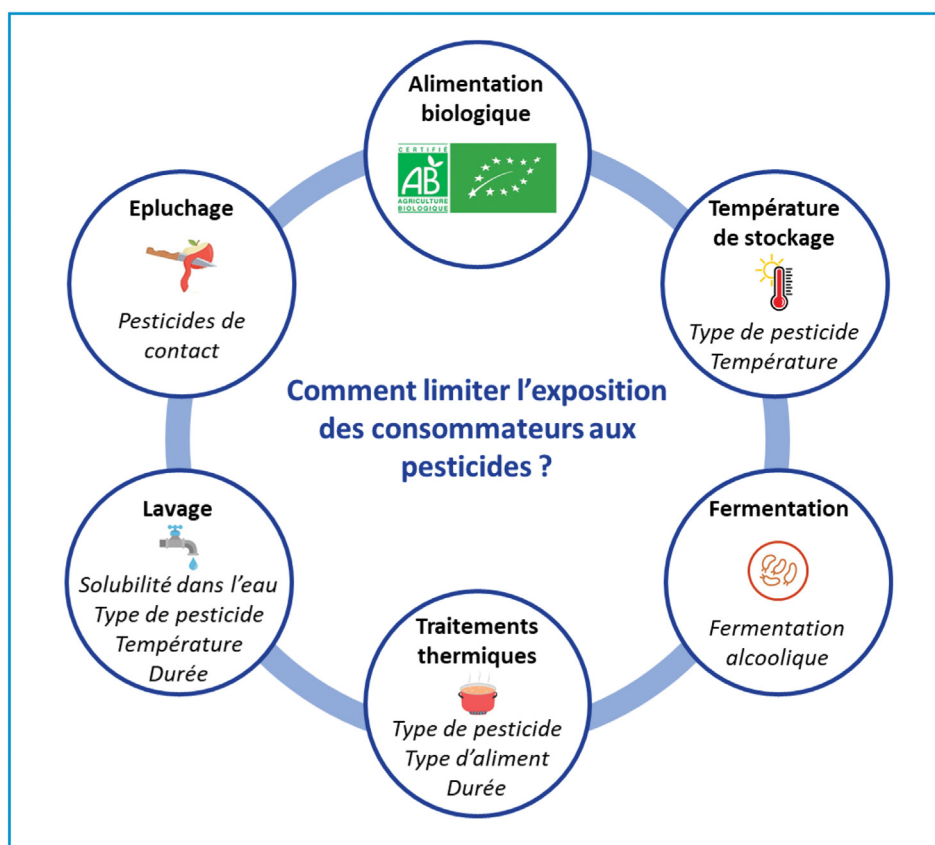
Alimentation biologique

CERTIFIÉ
AB
AGRICULTURE BIOLOGIQUE

Epluchage

Pesticides de contact

Température de stockage

Type de pesticide
Température

Comment limiter l'exposition des consommateurs aux pesticides ?

Lavage

Solubilité dans l'eau
Type de pesticide
Température
Durée

Fermentation

Fermentation alcoolique

Traitements thermiques

Type de pesticide
Type d'aliment
Durée